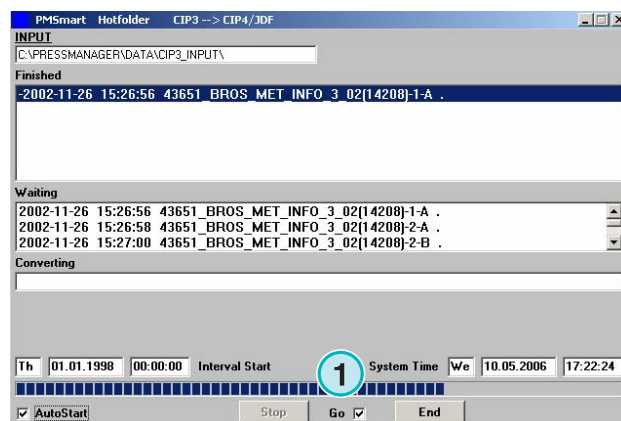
PMSmart Hotfolder CIP3 --> CIP4/JDF

INPUT

C:\PRESSMANAGER\DATA\CIP3_INPUT\

Finished

-2002-11-26 15:26:56 43651_BROS_MET_INFO_3_02(14208)-1-A .

Waiting

2002-11-26 15:26:56 43651_BROS_MET_INFO_3_02(14208)-1-A .
2002-11-26 15:26:58 43651_BROS_MET_INFO_3_02(14208)-2-A .
2002-11-26 15:27:00 43651_BROS_MET_INFO_3_02(14208)-2-B .

Converting

Th 01.01.1998 00:00:00 Interval Start

1

System Time We 10.05.2006 17:22:24

AutoStart

Stop

Go

End